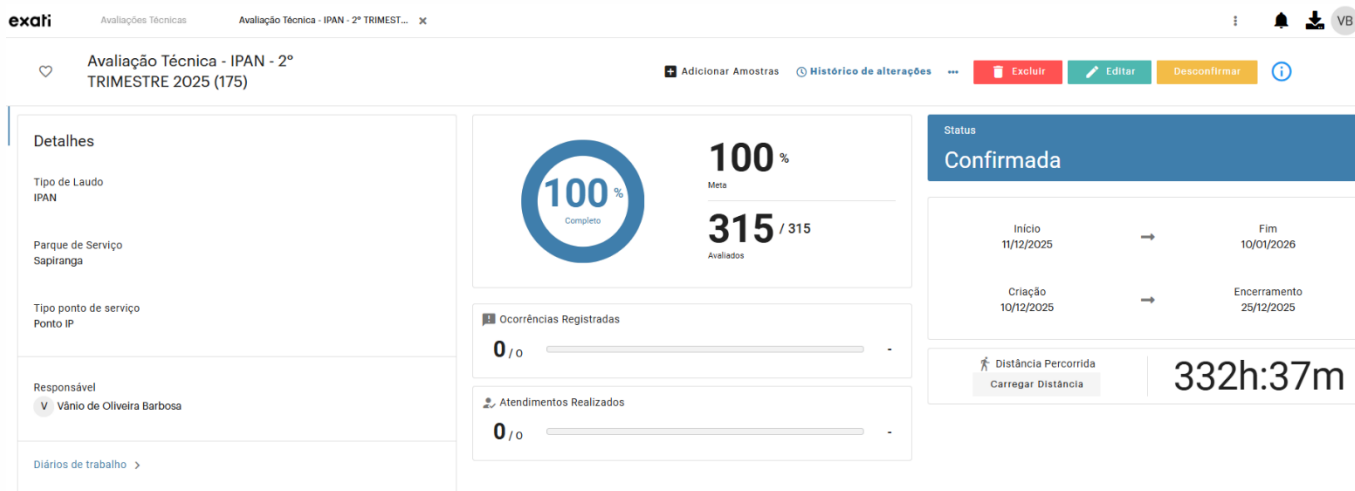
exati Avaliações Técnicas Avaliação Técnica - IPAN - 2º TRIMEST... ×

VB

Avaliação Técnica - IPAN - 2º TRIMESTRE 2025 (175)

Adicionar Amostras Histórico de alterações ••• Excluir Editar Desconfirmar

Detalhes

Tipo de Laudo
IPAN

Parque de Serviço
Sapiranga

Tipo ponto de serviço
Ponto IP

Responsável
V Vânio de Oliveira Barbosa

Diários de trabalho >

100 %
Completo

100 %
Meta

315 / 315
Avaliados

Ocorrências Registradas
0 / 0 -

Atendimentos Realizados
0 / 0 -

Status
Confirmada

Início
11/12/2025

Fim
10/01/2026

Criação
10/12/2025

Encerramento
25/12/2025

Distância Percorrida
Carregar Distância

332h:37m